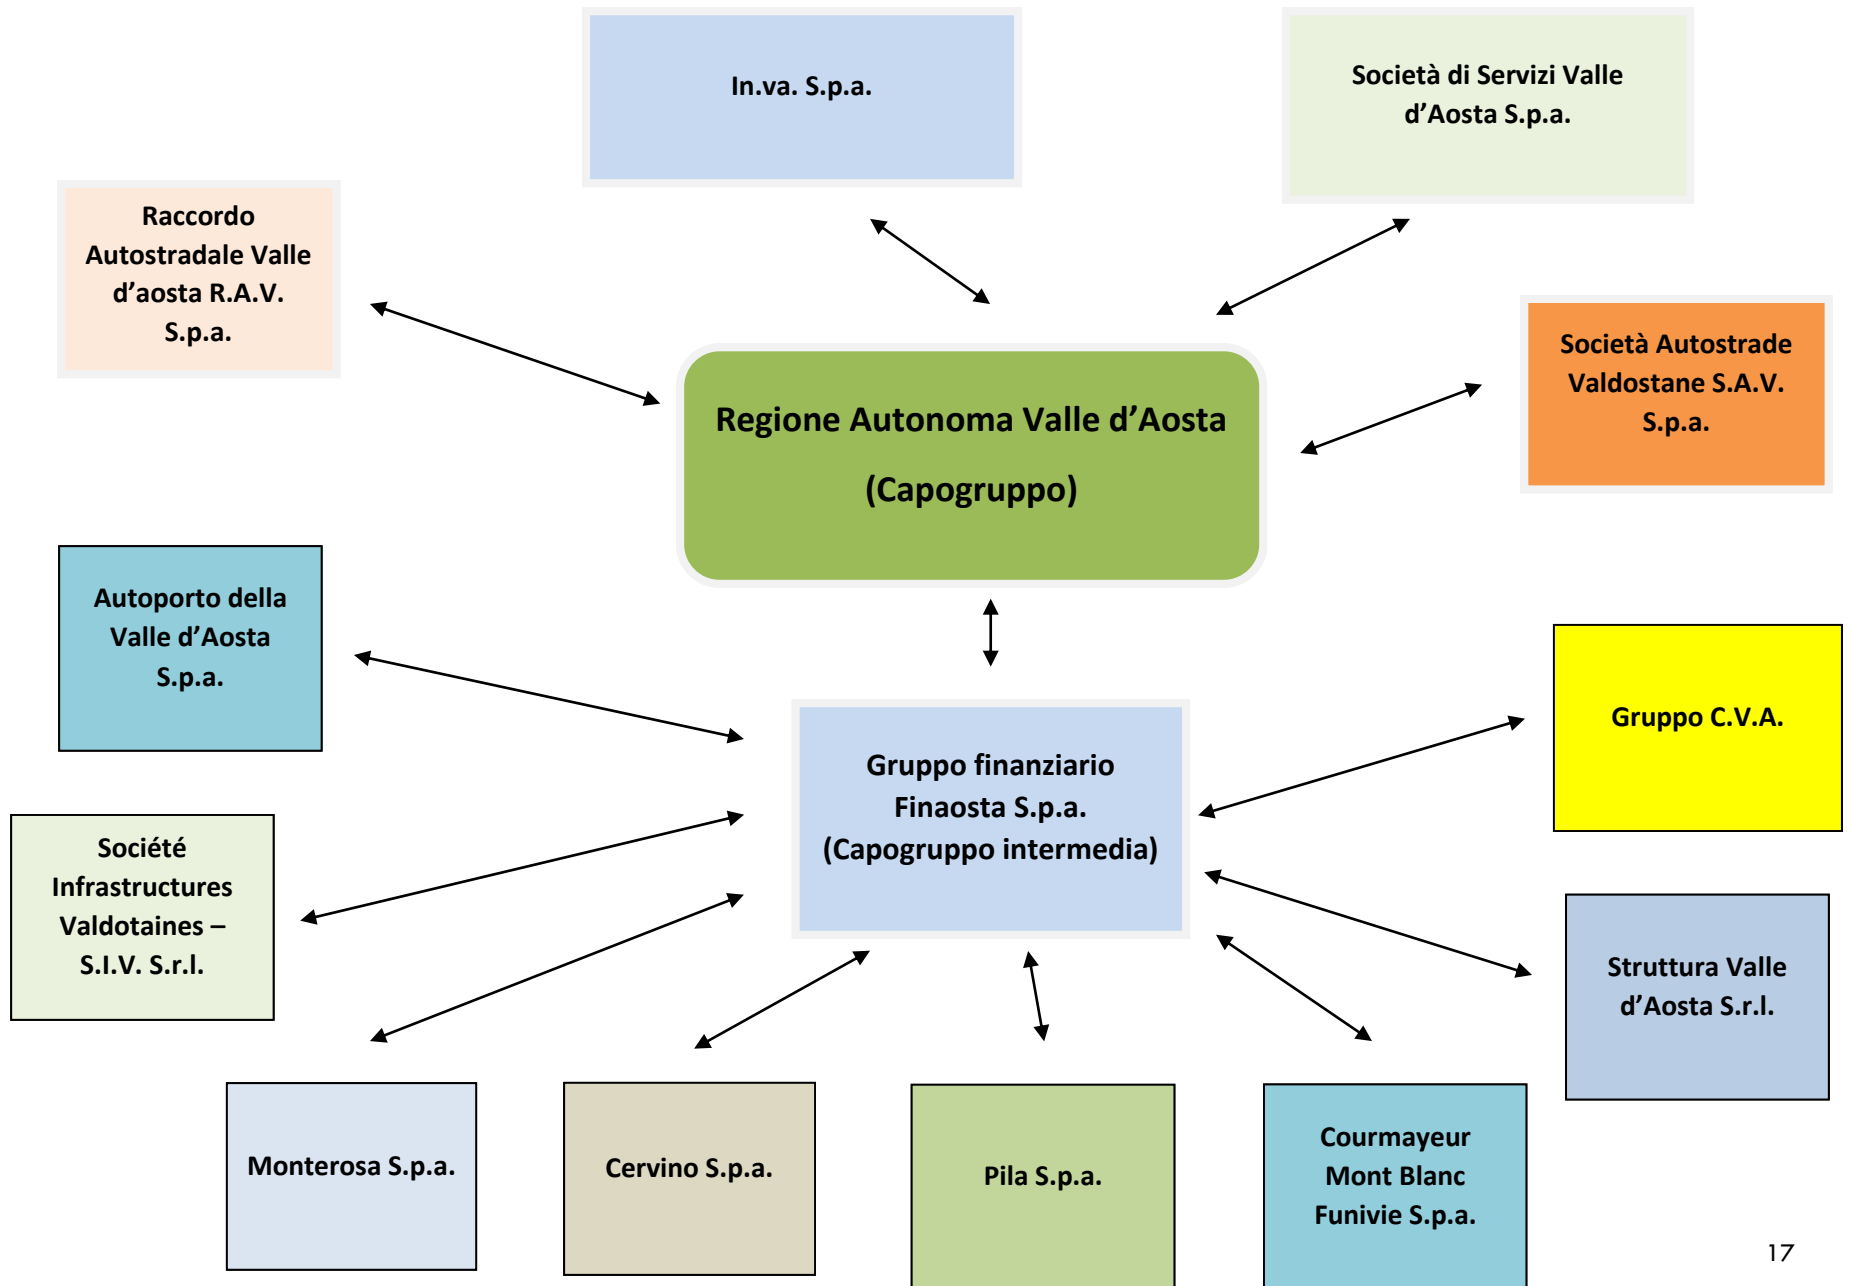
In.va. S.p.a.

Società di Servizi Valle d'Aosta S.p.a.

Raccordo Autostradale Valle d'aosta R.A.V. S.p.a.

Regione Autonoma Valle d'Aosta

(Capogruppo)

Società Autostrade Valdostane S.A.V. S.p.a.

Autoporto della Valle d'Aosta S.p.a.

Gruppo finanziario Finaosta S.p.a. (Capogruppo intermedia)

Gruppo C.V.A.

Société Infrastructures Valdotaines – S.I.V. S.r.l.

Struttura Valle d'Aosta S.r.l.

Monterosa S.p.a.

Cervino S.p.a.

Pila S.p.a.

Courmayeur Mont Blanc Funivie S.p.a.

17